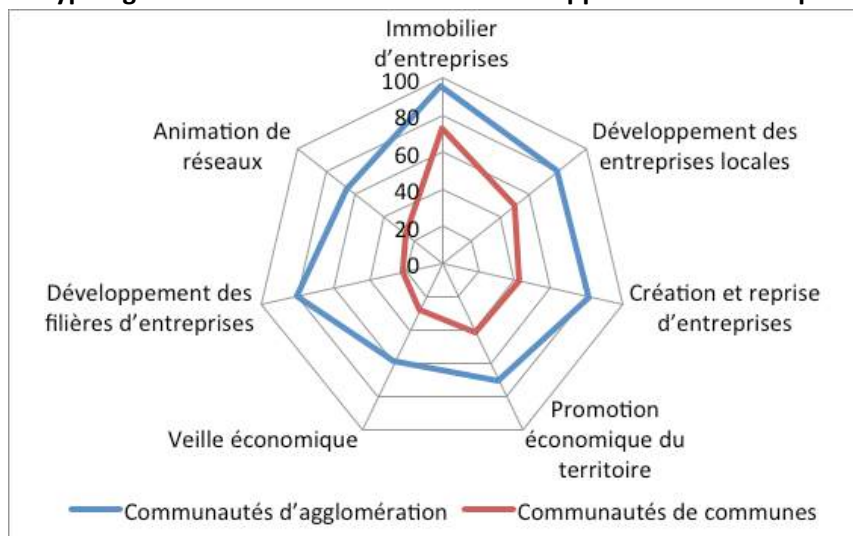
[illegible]

Immobilier d'entreprises

100
80
60
40
20
0

Développement des entreprises locales

Création et reprise d'entreprises

Promotion économique du territoire

Veille économique

Développement des filières d'entreprises

Animation de réseaux

Communautés d'agglomération
Communautés de communes